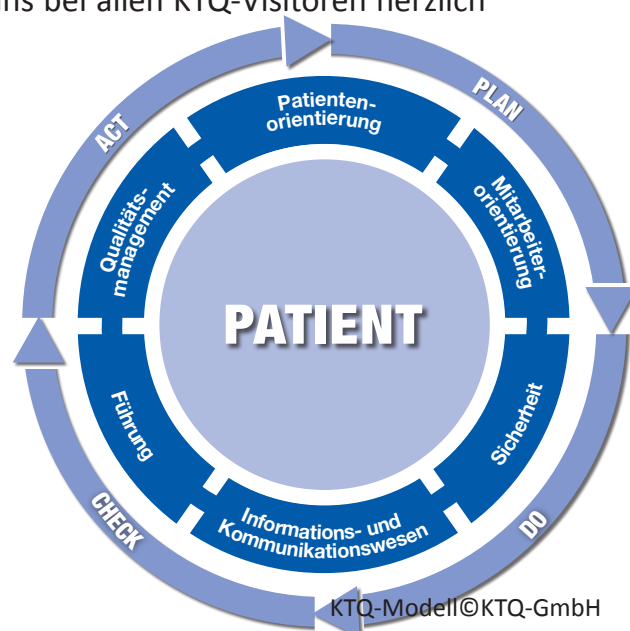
ns bei allen KTQ-Visitoren herzlich

PLAN

DO

CHECK

ACT

Patientenorientierung

Mitarbeiterorientierung

Sicherheit

Informations- und Kommunikationswesen

Führung

Qualitätsmanagement

PATIENT

KTQ-Modell©KTQ-GmbH